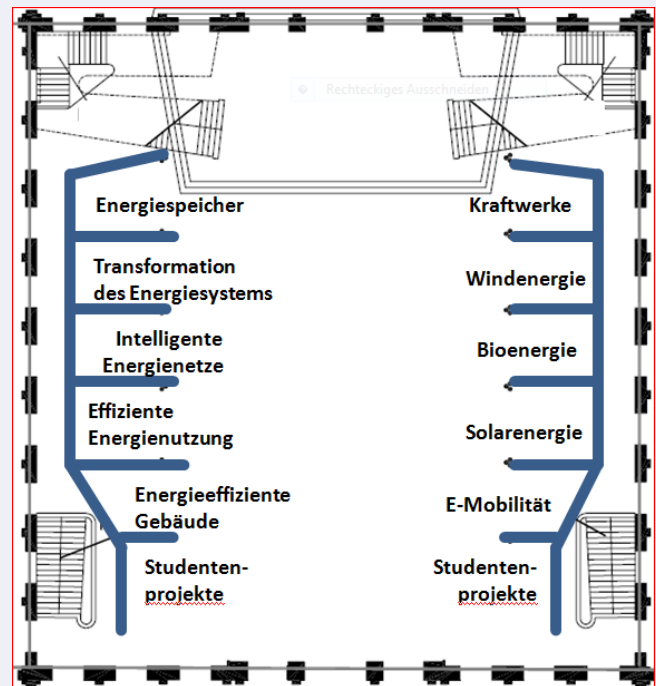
Rechteckiges Ausschneiden

Energiespeicher

Transformation des Energiesystems

Intelligente Energienetze

Effiziente Energienutzung

Energieeffiziente Gebäude

Studentenprojekte

Kraftwerke

Windenergie

Bioenergie

Solarenergie

E-Mobilität

Studentenprojekte